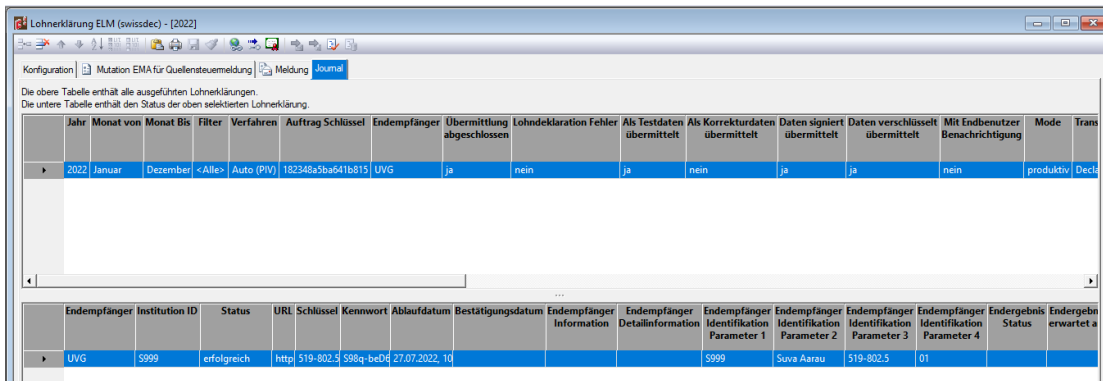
Lohnerklärung ELM (swissdec) - [2022]

Konfiguration | Mutation EMA für Quellensteuermeldung | Meldung | Journal

Die obere Tabelle enthält alle ausgeführten Lohnerklärungen.
Die untere Tabelle enthält den Status der oben selektierten Lohnerklärung.

| | Jahr | Monat von | Monat Bis | Filter | Verfahren | Auftrag Schlüssel | Endempfänger | Übermittlung abgeschlossen | Lohndeklaration Fehler | Als Testdaten übermittelt | Als Korrekturdaten übermittelt | Daten signiert übermittelt | Daten verschlüsselt übermittelt | Mit Endbenutzer Benachrichtigung | Mode | Trans |
|---|---|---|---|---|---|---|---|---|---|---|---|---|---|---|---|---|
| ▸ | 2022 | Januar | Dezember | <Alle> | Auto (PIV) | 182348a5ba641b815 | UVG | ja | nein | ja | nein | ja | ja | nein | produktiv | Decla |

...

| | Endempfänger | Institution ID | Status | URL | Schlüssel | Kennwort | Ablaufdatum | Bestätigungsdatum | Endempfänger Information | Endempfänger Detailinformation | Endempfänger Identifikation Parameter 1 | Endempfänger Identifikation Parameter 2 | Endempfänger Identifikation Parameter 3 | Endempfänger Identifikation Parameter 4 | Endergebnis Status | Endergebn erwartet a |
|---|---|---|---|---|---|---|---|---|---|---|---|---|---|---|---|---|
| ▸ | UVG | S999 | erfolgreich | http | 519-802.5 | S98q-beD6 | 27.07.2022, 10 | | | | S999 | Suva Aarau | 519-802.5 | 01 | | |